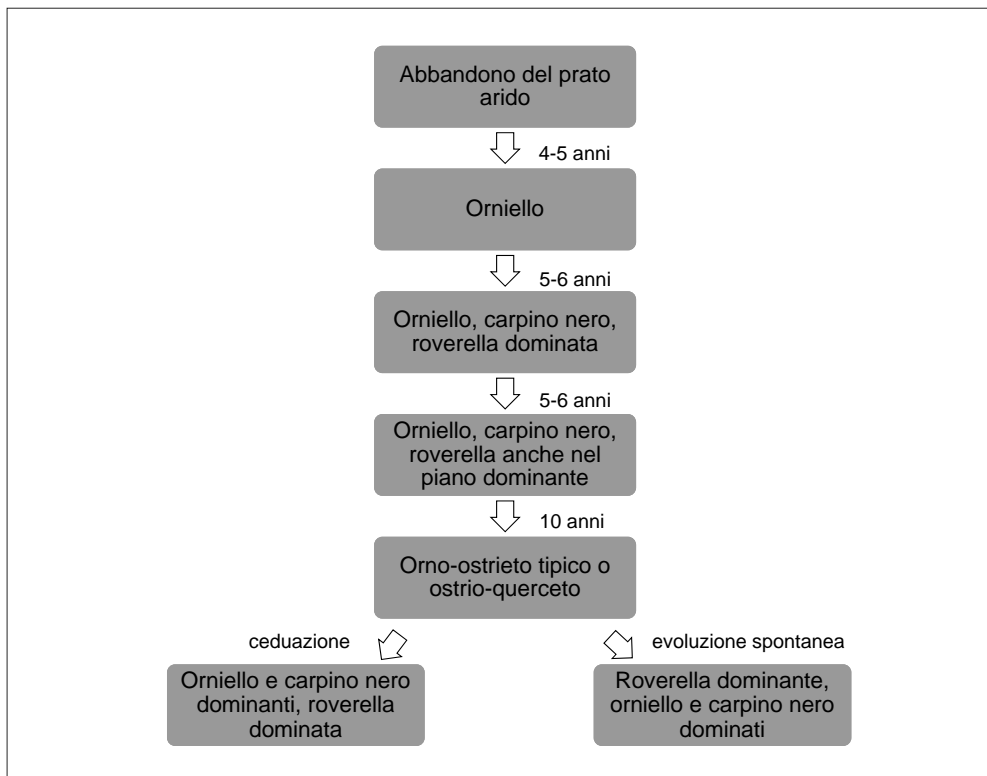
Abbandono del prato arido

4-5 anni

Orniello

5-6 anni

Orniello, carpino nero, roverella dominata

5-6 anni

Orniello, carpino nero, roverella anche nel piano dominante

10 anni

Orno-ostrieto tipico o ostrio-querceto

ceduazione

evoluzione spontanea

Orniello e carpino nero dominanti, roverella dominata

Roverella dominante, orniello e carpino nero dominati